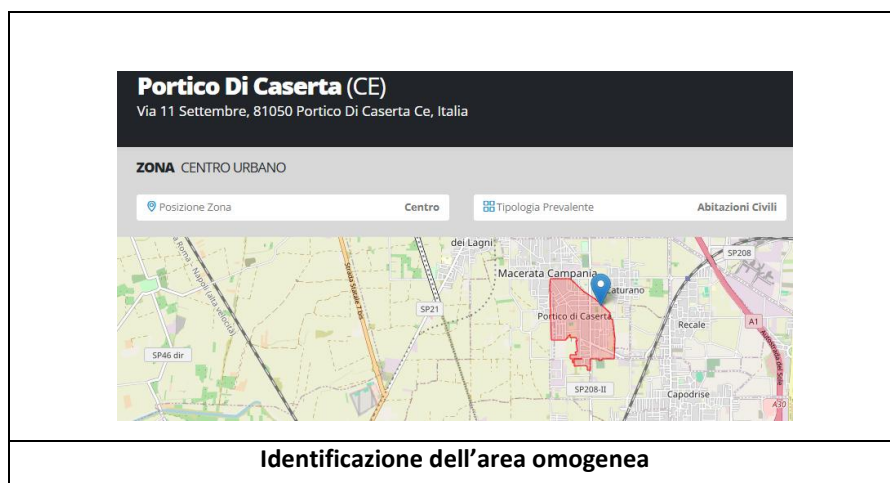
**Portico Di Caserta** (CE)
Via 11 Settembre, 81050 Portico Di Caserta Ce, Italia

**ZONA** CENTRO URBANO

Posizione Zona **Centro**

Tipologia Prevalente **Abitazioni Civili**

dei Lagni
Macerata Campania
Caturano
Portico di Caserta
Recale
SP208
SP21
SP46 dir
SP208-II
Capodrise
A1
A30
Roma - Napoli (alta velocità)
Strada Statale 7bis
Autostrada del Sole

**Identificazione dell'area omogenea**